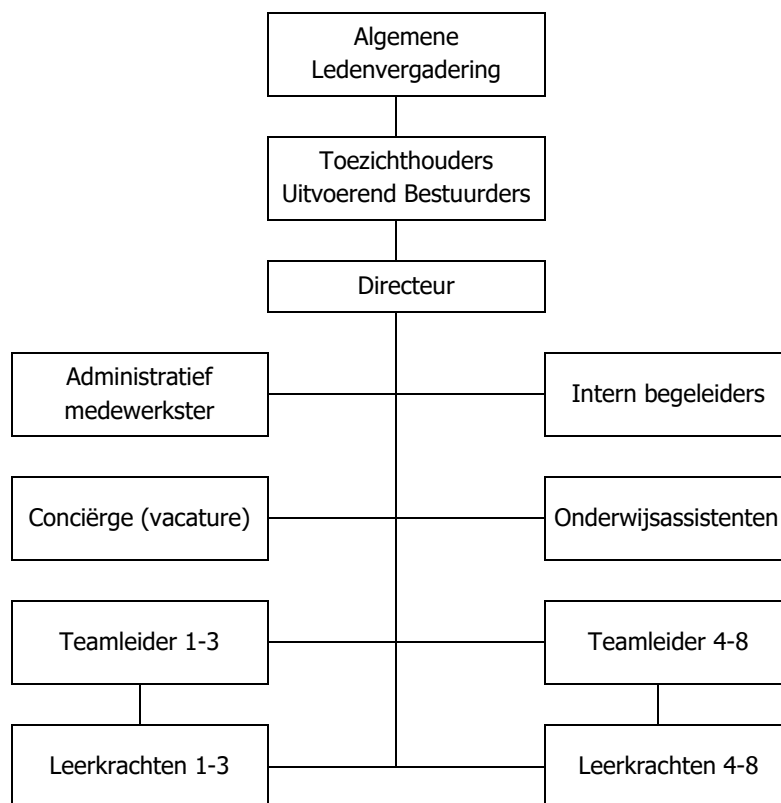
Algemene Ledenvergadering

Toezichthouders Uitvoerend Bestuurders

Directeur

Administratief medewerkster

Intern begeleiders

Conciërge (vacature)

Onderwijsassistenten

Teamleider 1-3

Teamleider 4-8

Leerkrachten 1-3

Leerkrachten 4-8